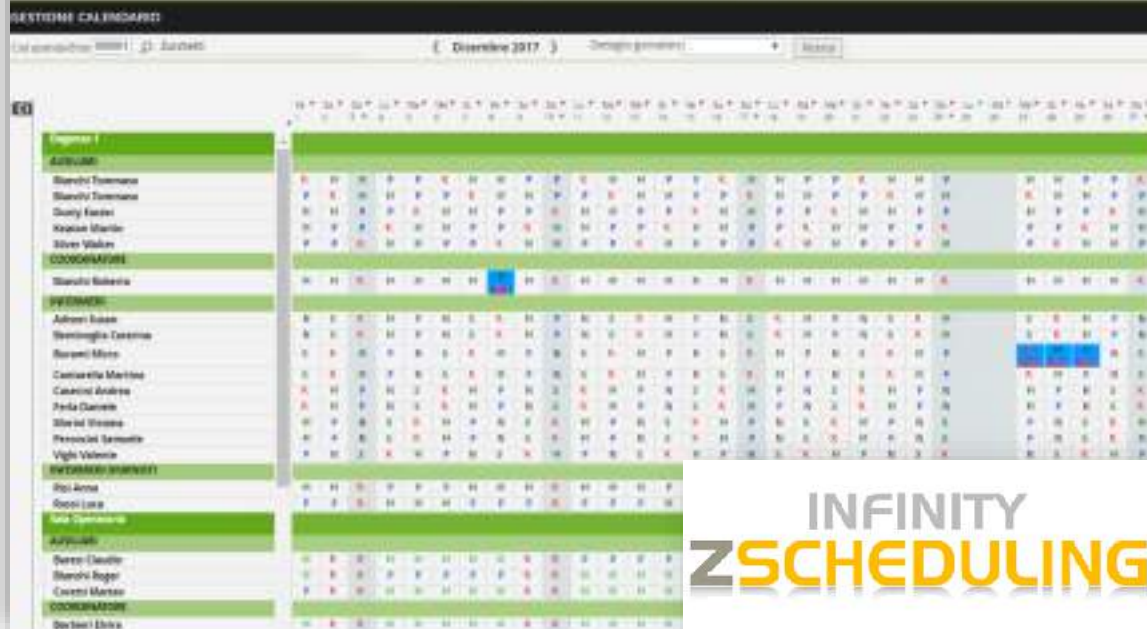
GESTIONE CALENDARIO

Dicembre 2017

Degenza 1
AUSILIARI
Bianchi Tommaso
Bianchi Tommaso
Dusty Baxter
Keaton Martin
Silver Walker
COORDINATORE
Bianchi Roberta
INFERMIERI
Adroni Susan
Bentivoglio Caterina
Buraretti Mirco
Castaretta Martina
Casarini Andrea
Ferla Daniele
Morini Viviana
Peronchi Samuele
Vigki Valerio
INFERMIERI GENERICI
Rizi Anna
Rossi Luca
Sala Operatoria
AUSILIARI
Bucci Claudio
Bianchi Roger
Coletti Matteo
COORDINATORE
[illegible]

INFINITY
ZSCHEDULING